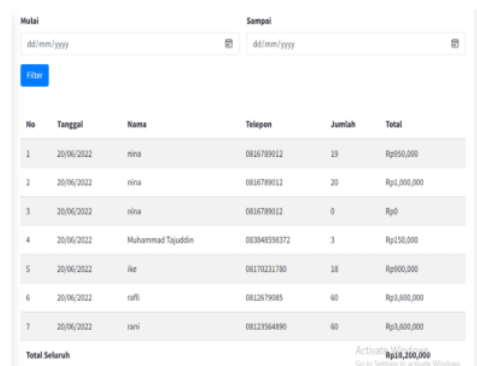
Mulai

dd/mm/yyyy

Sampai

dd/mm/yyyy

Filter

| No | Tanggal | Nama | Telepon | Jumlah | Total |
|---|---|---|---|---|---|
| 1 | 20/06/2022 | nina | 0816789012 | 19 | Rp950,000 |
| 2 | 20/06/2022 | nina | 0816789012 | 20 | Rp1,000,000 |
| 3 | 20/06/2022 | nina | 0816789012 | 0 | Rp0 |
| 4 | 20/06/2022 | Muhammad Tajuddin | 083848598372 | 3 | Rp150,000 |
| 5 | 20/06/2022 | ike | 08170231780 | 18 | Rp900,000 |
| 6 | 20/06/2022 | raffi | 0812679085 | 60 | Rp3,600,000 |
| 7 | 20/06/2022 | rani | 08123564890 | 60 | Rp3,600,000 |
| Total Seluruh | | | | | Rp10,200,000 |

Activate Windows
Go to Settings to activate Windows.